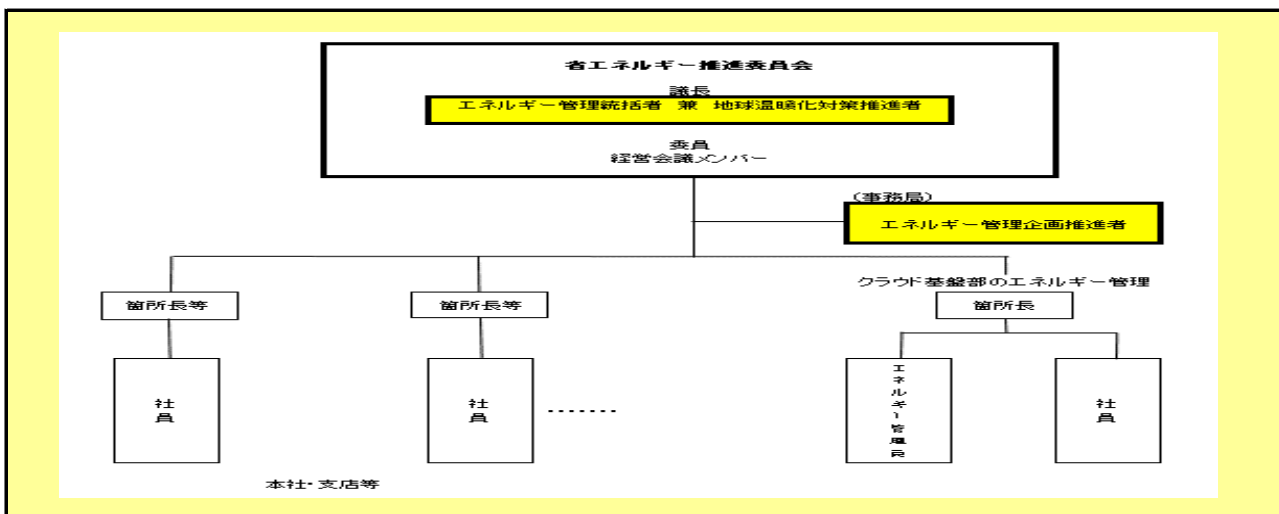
省エネルギー推進委員会

議長

エネルギー管理統括者　兼　地球温暖化対策推進者

委員
経営会議メンバー

（事務局）

エネルギー管理企画推進者

箇所長等

箇所長等

クラウド基盤部のエネルギー管理

箇所長

社員

社員

・・・・・・・

エネルギー管理員

社員

本社･支店等